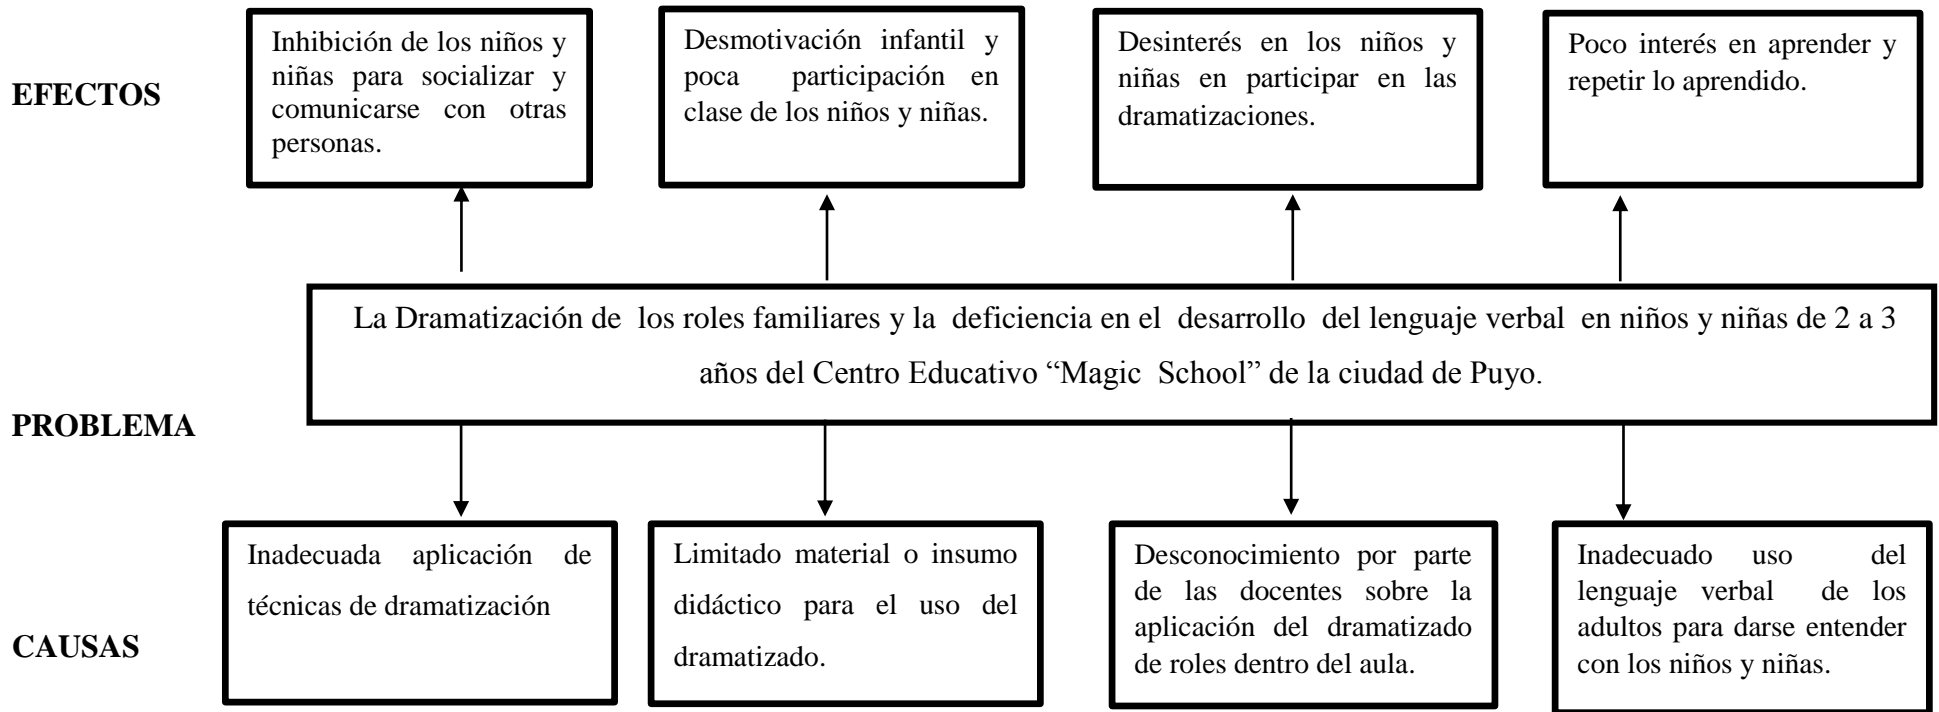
EFECTOS

Inhibición de los niños y niñas para socializar y comunicarse con otras personas.

Desmotivación infantil y poca participación en clase de los niños y niñas.

Desinterés en los niños y niñas en participar en las dramatizaciones.

Poco interés en aprender y repetir lo aprendido.

PROBLEMA

La Dramatización de los roles familiares y la deficiencia en el desarrollo del lenguaje verbal en niños y niñas de 2 a 3 años del Centro Educativo "Magic School" de la ciudad de Puyo.

CAUSAS

Inadecuada aplicación de técnicas de dramatización

Limitado material o insumo didáctico para el uso del dramatizado.

Desconocimiento por parte de las docentes sobre la aplicación del dramatizado de roles dentro del aula.

Inadecuado uso del lenguaje verbal de los adultos para darse entender con los niños y niñas.